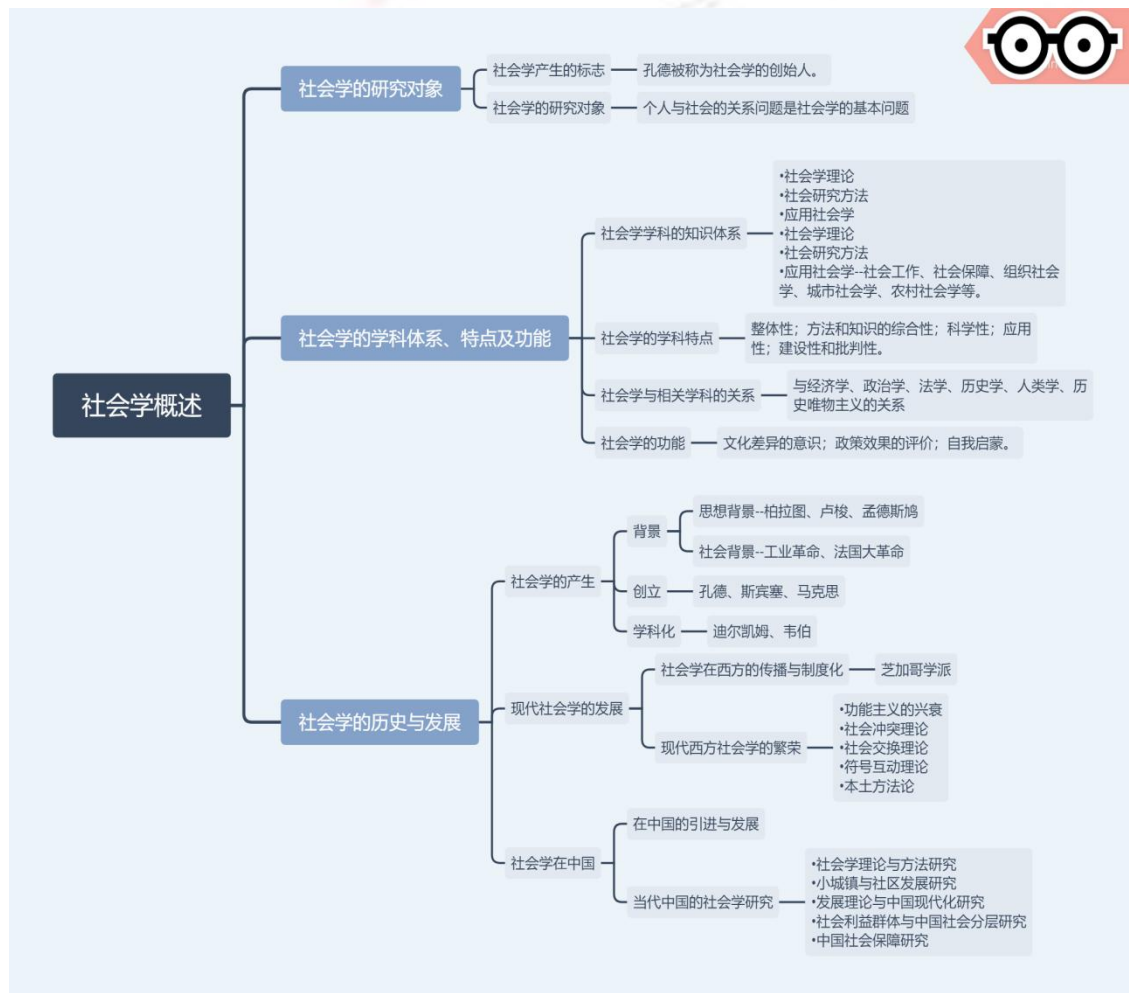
社会学概述

社会学的研究对象
社会学产生的标志 孔德被称为社会学的创始人。
社会学的研究对象 个人与社会的关系问题是社会学的基本问题

社会学的学科体系、特点及功能
社会学学科的知识体系
•社会学理论
•社会研究方法
•应用社会学
•社会学理论
•社会研究方法
•应用社会学--社会工作、社会保障、组织社会学、城市社会学、农村社会学等。
社会学的学科特点 整体性；方法和知识的综合性；科学性；应用性；建设性和批判性。
社会学与相关学科的关系 与经济学、政治学、法学、历史学、人类学、历史唯物主义的关系
社会学的功能 文化差异的意识；政策效果的评价；自我启蒙。

社会学的历史与发展
社会学的产生
背景
思想背景--柏拉图、卢梭、孟德斯鸠
社会背景--工业革命、法国大革命
创立 孔德、斯宾塞、马克思
学科化 迪尔凯姆、韦伯
现代社会学的发展
社会学在西方的传播与制度化 芝加哥学派
现代西方社会学的繁荣
•功能主义的兴衰
•社会冲突理论
•社会交换理论
•符号互动理论
•本土方法论
社会学在中国
在中国的引进与发展
当代中国的社会学研究
•社会学理论与方法研究
•小城镇与社区发展研究
•发展理论与中国现代化研究
•社会利益群体与中国社会分层研究
•中国社会保障研究